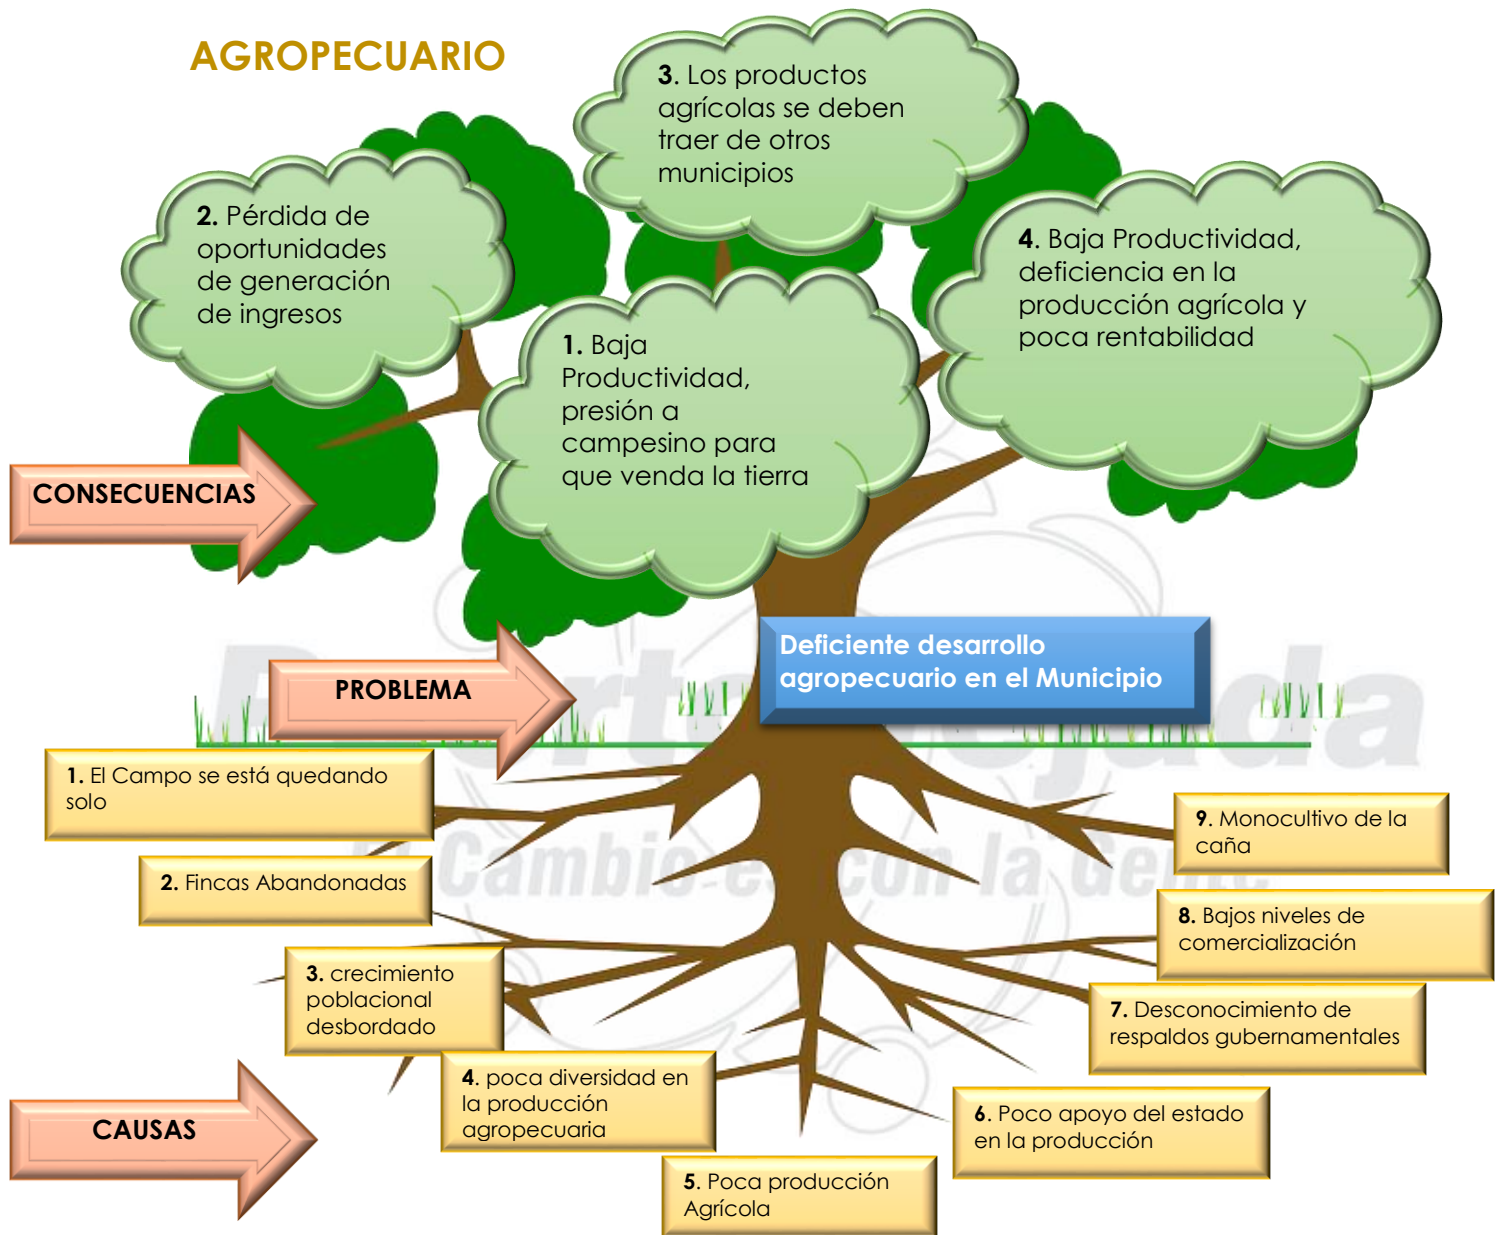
AGROPECUARIO

3. Los productos agrícolas se deben traer de otros municipios

2. Pérdida de oportunidades de generación de ingresos

4. Baja Productividad, deficiencia en la producción agrícola y poca rentabilidad

1. Baja Productividad, presión a campesino para que venda la tierra

CONSECUENCIAS

Deficiente desarrollo agropecuario en el Municipio

PROBLEMA

1. El Campo se está quedando solo

2. Fincas Abandonadas

3. crecimiento poblacional desbordado

4. poca diversidad en la producción agropecuaria

5. Poca producción Agrícola

6. Poco apoyo del estado en la producción

7. Desconocimiento de respaldos gubernamentales

8. Bajos niveles de comercialización

9. Monocultivo de la caña

CAUSAS

Puerto Tejada
El Cambio es con la Gente